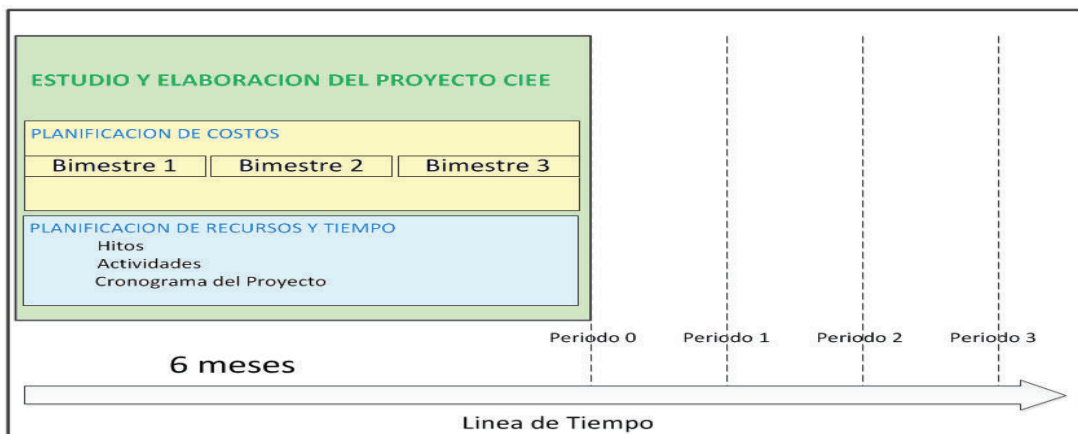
ESTUDIO Y ELABORACION DEL PROYECTO CIEE

PLANIFICACION DE COSTOS

Bimestre 1 | Bimestre 2 | Bimestre 3

PLANIFICACION DE RECURSOS Y TIEMPO
Hitos
Actividades
Cronograma del Proyecto

Periodo 0 Periodo 1 Periodo 2 Periodo 3

6 meses

Linea de Tiempo